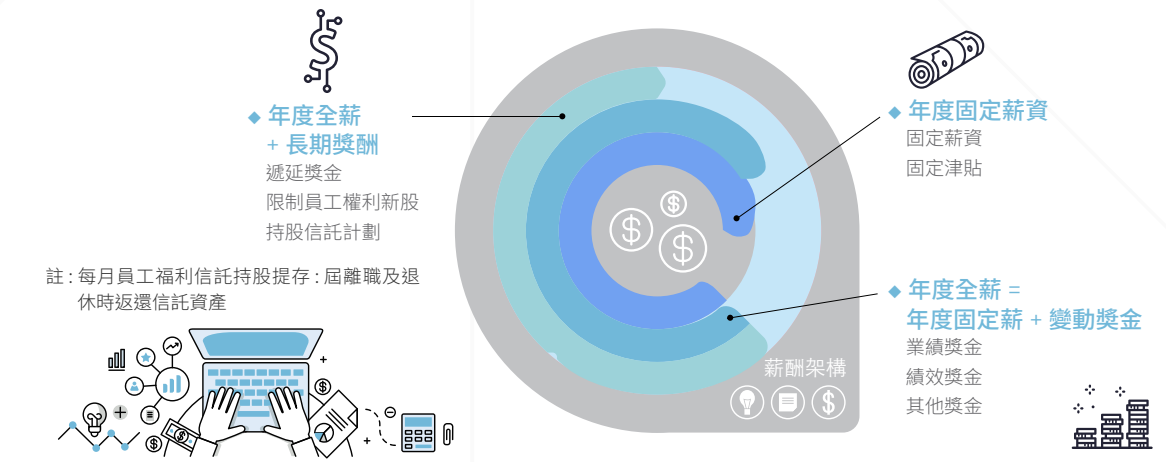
◆ 年度全薪
+ 長期獎酬
遞延獎金
限制員工權利新股
持股信託計劃

註：每月員工福利信託持股提存：屆離職及退休時返還信託資產

◆ 年度固定薪資
固定薪資
固定津貼

◆ 年度全薪 =
年度固定薪 + 變動獎金
業績獎金
績效獎金
其他獎金

薪酬架構